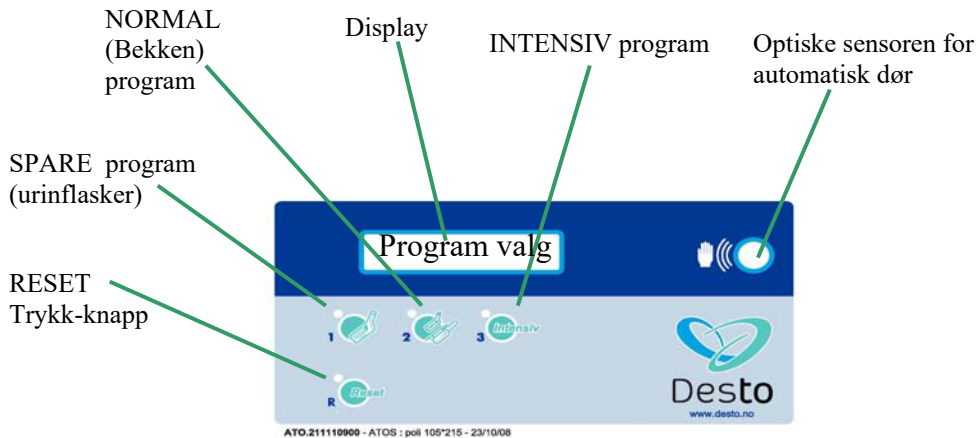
NORMAL (Bekken) program

Display

INTENSIV program

Optiske sensoren for automatisk dør

SPARE program (urinflasker)

RESET Trykk-knapp

Program valg

1

2

3 Intensiv

R Reset

Desto

www.desto.no

ATO.211110900 - ATOS : poli 105*215 - 23/10/08